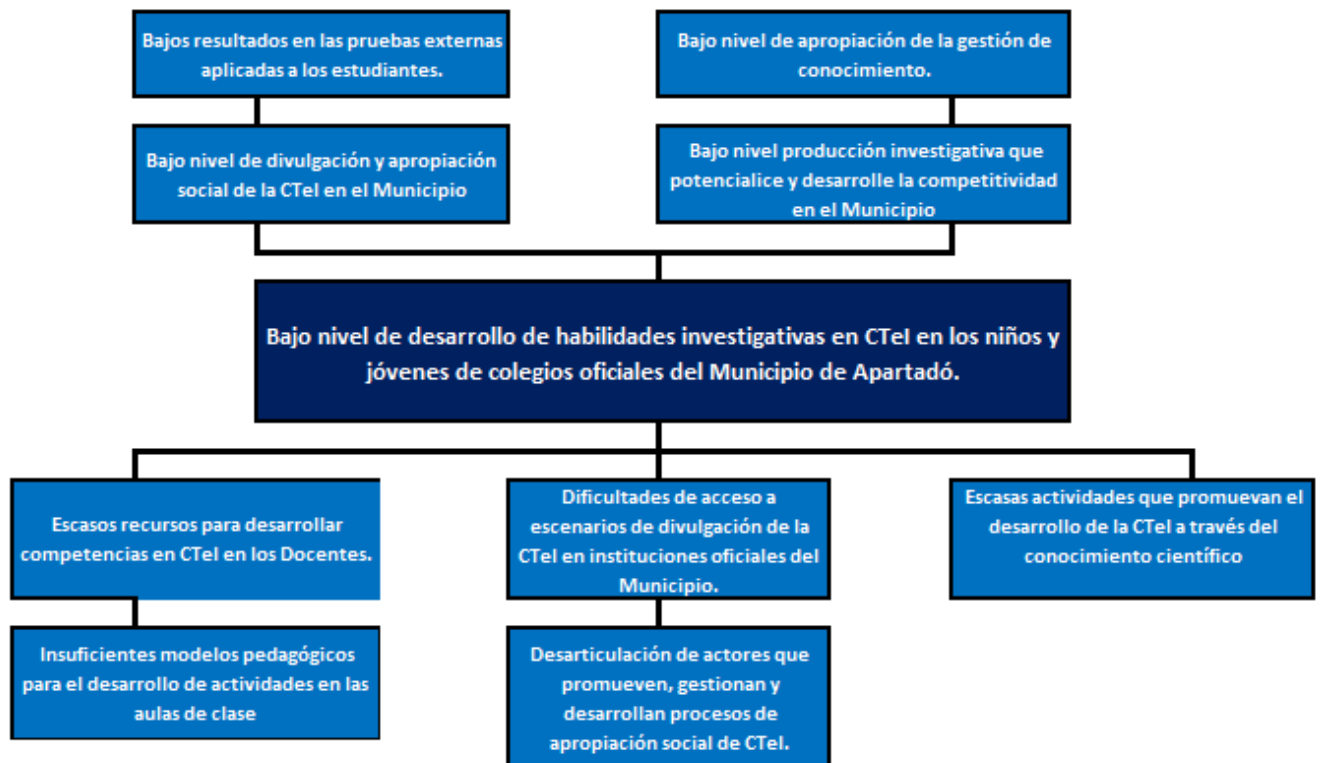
Bajos resultados en las pruebas externas aplicadas a los estudiantes.

Bajo nivel de apropiación de la gestión de conocimiento.

Bajo nivel de divulgación y apropiación social de la CTeI en el Municipio

Bajo nivel producción investigativa que potencialice y desarrolle la competitividad en el Municipio

Bajo nivel de desarrollo de habilidades investigativas en CTeI en los niños y jóvenes de colegios oficiales del Municipio de Apartadó.

Escasos recursos para desarrollar competencias en CTeI en los Docentes.

Dificultades de acceso a escenarios de divulgación de la CTeI en instituciones oficiales del Municipio.

Escasas actividades que promuevan el desarrollo de la CTeI a través del conocimiento científico

Insuficientes modelos pedagógicos para el desarrollo de actividades en las aulas de clase

Desarticulación de actores que promueven, gestionan y desarrollan procesos de apropiación social de CTeI.